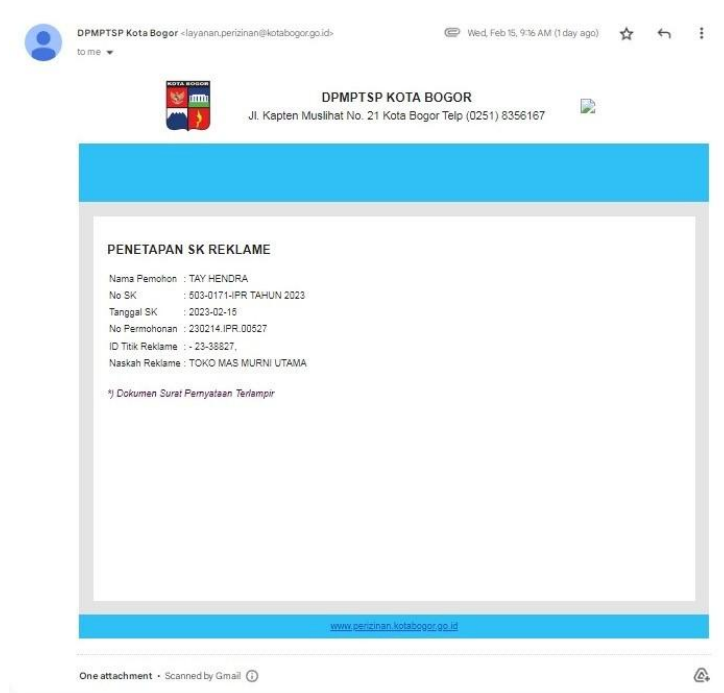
DPMPTSP Kota Bogor <layanan.perizinan@kotabogor.go.id>
to me

Wed, Feb 15, 9:16 AM (1 day ago)

KOTA BOGOR

DPMPTSP KOTA BOGOR
Jl. Kapten Muslihat No. 21 Kota Bogor Telp (0251) 8356167

PENETAPAN SK REKLAME

Nama Pemohon : TAY HENDRA
No SK : 503-0171-IPR TAHUN 2023
Tanggal SK : 2023-02-15
No Permohonan : 230214.IPR.00527
ID Titik Reklame : - 23-38827,
Naskah Reklame : TOKO MAS MURNI UTAMA

*) Dokumen Surat Pernyataan Terlampir

www.perizinan.kotabogor.go.id

One attachment • Scanned by Gmail